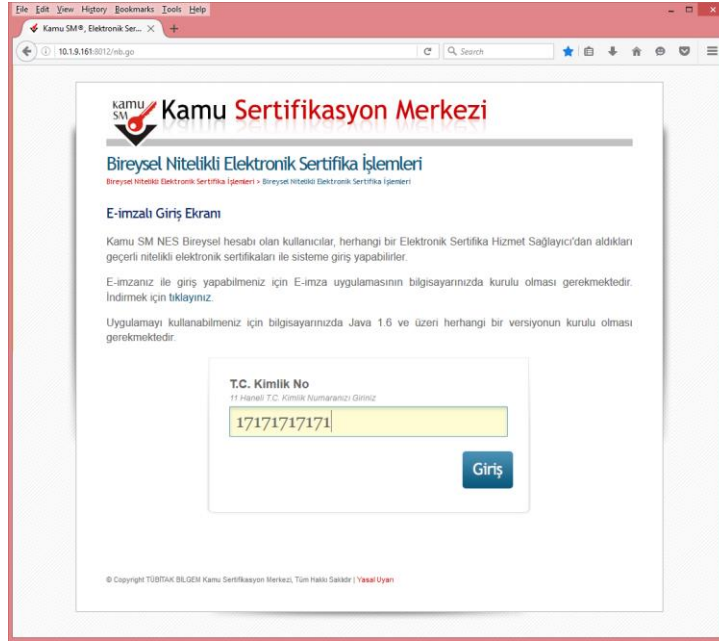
File Edit View History Bookmarks Tools Help

Kamu SM®, Elektronik Ser... ×

10.1.9.161:8012/nb.go

Search

kamu SM Kamu Sertifikasyon Merkezi

Bireysel Nitelikli Elektronik Sertifika İşlemleri

Bireysel Nitelikli Elektronik Sertifika İşlemleri > Bireysel Nitelikli Elektronik Sertifika İşlemleri

E-imzalı Giriş Ekranı

Kamu SM NES Bireysel hesabı olan kullanıcılar, herhangi bir Elektronik Sertifika Hizmet Sağlayıcı'dan aldıkları geçerli nitelikli elektronik sertifikaları ile sisteme giriş yapabilirler.

E-imzanız ile giriş yapabilmeniz için E-imza uygulamasının bilgisayarınızda kurulu olması gerekmektedir. İndirmek için tıklayınız.

Uygulamayı kullanabilmeniz için bilgisayarınızda Java 1.6 ve üzeri herhangi bir versiyonun kurulu olması gerekmektedir.

T.C. Kimlik No

11 Haneli T.C. Kimlik Numaranızı Giriniz

17171717171

Giriş

© Copyright TÜBİTAK BİLGEM Kamu Sertifikasyon Merkezi, Tüm Hakkı Saklıdır | Yasal Uyarı